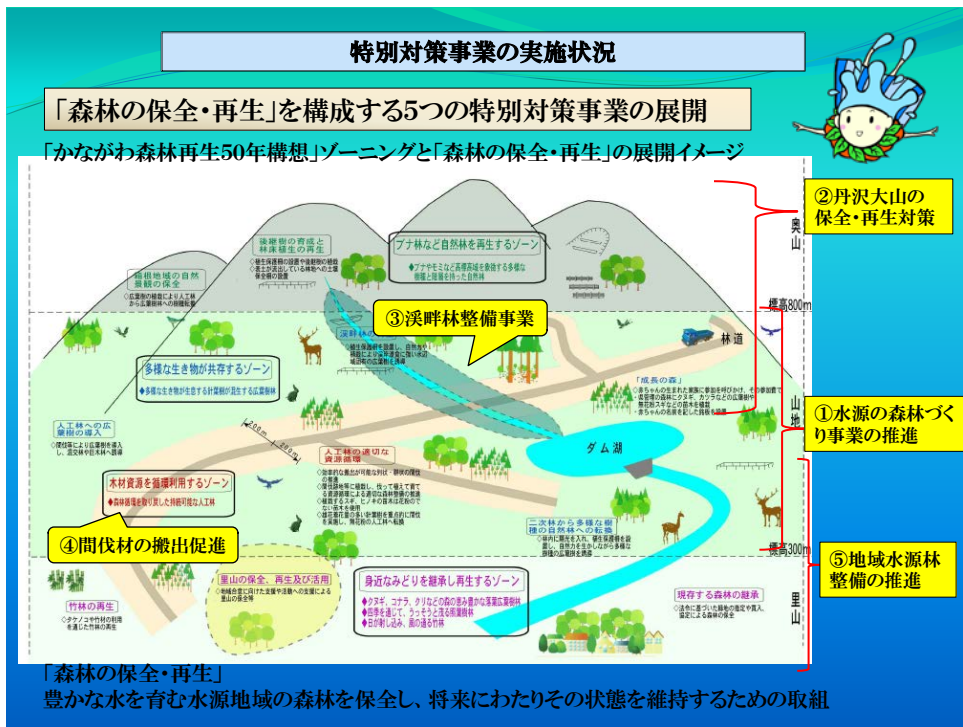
特別対策事業の実施状況

「森林の保全・再生」を構成する5つの特別対策事業の展開

「かながわ森林再生50年構想」ゾーニングと「森林の保全・再生」の展開イメージ

②丹沢大山の保全・再生対策

奥山

標高800m

山地

①水源の森林づくり事業の推進

⑤地域水源林整備の推進

標高300m

里山

③渓畔林整備事業

④間伐材の搬出促進

ブナ林など自然林を再生するゾーン

後継樹の育成と林床植生の再生

稜線地域の自然景観の保全

多様な生き物が共存するゾーン

人工林への広葉樹の導入

林道

ダム湖

木材資源を循環利用するゾーン

人工林の適切な資源循環

二次林から多様な樹種の自然林への転換

里山の保全、再生及び活用

竹林の再生

身近なみどりを継承し再生するゾーン

現存する森林の継承

「成長の森」

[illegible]

「森林の保全・再生」
豊かな水を育む水源地域の森林を保全し、将来にわたりその状態を維持するための取組